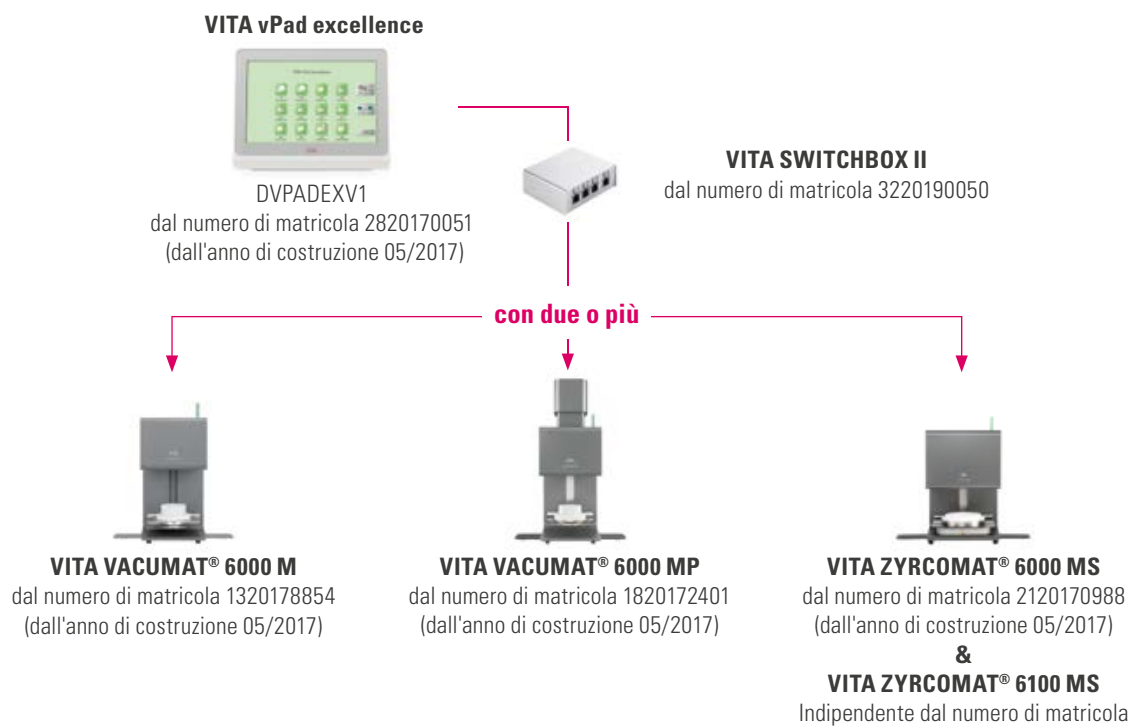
VITA vPad excellence

DVPADEXV1
dal numero di matricola 2820170051
(dall'anno di costruzione 05/2017)

VITA SWITCHBOX II
dal numero di matricola 3220190050

con due o più

VITA VACUMAT® 6000 M
dal numero di matricola 1320178854
(dall'anno di costruzione 05/2017)

VITA VACUMAT® 6000 MP
dal numero di matricola 1820172401
(dall'anno di costruzione 05/2017)

VITA ZYRCOMAT® 6000 MS
dal numero di matricola 2120170988
(dall'anno di costruzione 05/2017)
&
VITA ZYRCOMAT® 6100 MS
Indipendente dal numero di matricola